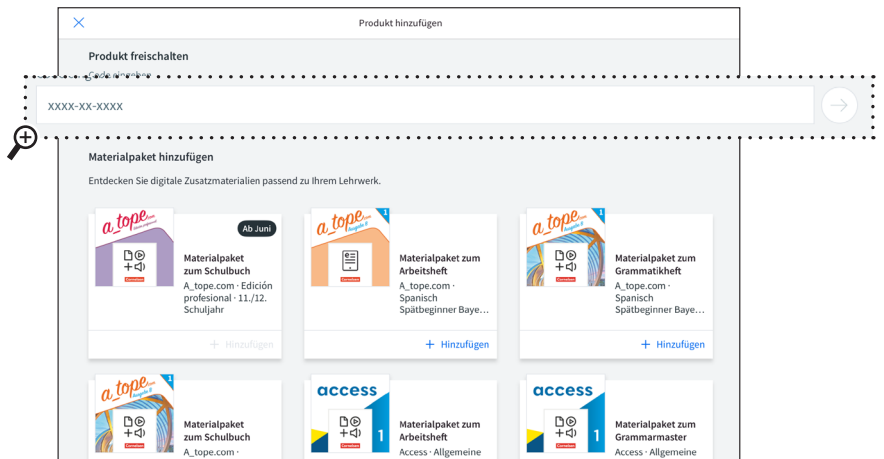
Produkt hinzufügen

Produkt freischalten

Code eingeben

XXXX-XX-XXXX

Materialpaket hinzufügen

Entdecken Sie digitale Zusatzmaterialien passend zu Ihrem Lehrwerk.

a_tope

Ab Juni

Materialpaket zum Schulbuch

A_tope.com · Edición profesional · 11./12. Schuljahr

+ Hinzufügen

a_tope

1

Materialpaket zum Arbeitsheft

A_tope.com · Spanisch Spätbeginner Baye...

+ Hinzufügen

a_tope

1

Materialpaket zum Grammatikheft

A_tope.com · Spanisch Spätbeginner Baye...

+ Hinzufügen

a_tope

1

Materialpaket zum Schulbuch

A_tope.com ·

access

1

Materialpaket zum Arbeitsheft

Access · Allgemeine

access

1

Materialpaket zum Grammarmaster

Access · Allgemeine